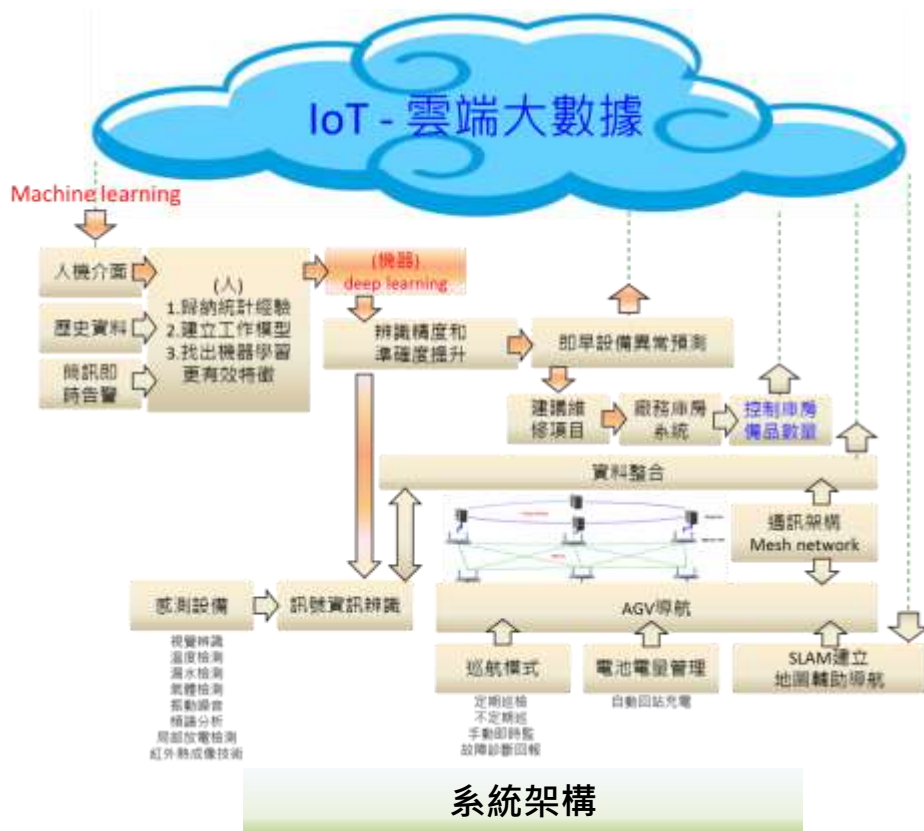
IoT - 雲端大數據

Machine learning

人機介面

歷史資料

簡訊即時告警

(人)
1.歸納統計經驗
2.建立工作模型
3.找出機器學習更有效特徵

(機器)
deep learning

辨識精度和準確度提升

即早設備異常預測

建議維修項目

廠務庫房系統

控制庫房備品數量

資料整合

通訊架構
Mesh network

感測設備

訊號資訊辨識

AGV導航

巡航模式

電池電量管理

SLAM建立地圖輔助導航

視覺辨識
溫度檢測
漏水檢測
氣體檢測
振動錄音
頻譜分析
局部放電檢測
紅外熱成像技術

定期巡檢
不定期巡
手動即時監
故障診斷回報

自動回站充電

系統架構